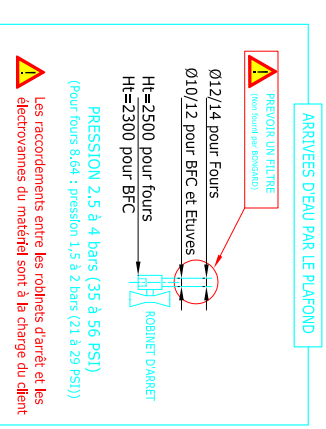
ARRIVEES D'EAU PAR LE PLAFOND

PREVOIR UN FILTRE
(Non fourni par BONGARD)

Ø12/14 pour Fours
Ø10/12 pour BFC et Etuves

Ht=2500 pour fours
Ht=2300 pour BFC

ROBINET D'ARRET

PRESSION 2,5 à 4 bars (35 à 56 PSI)
(Pour fours 8.64 : pression 1,5 à 2 bars (21 à 29 PSI))

Les raccordements entre les robinets d'arrêt et les électrovannes du matériel sont à la charge du client